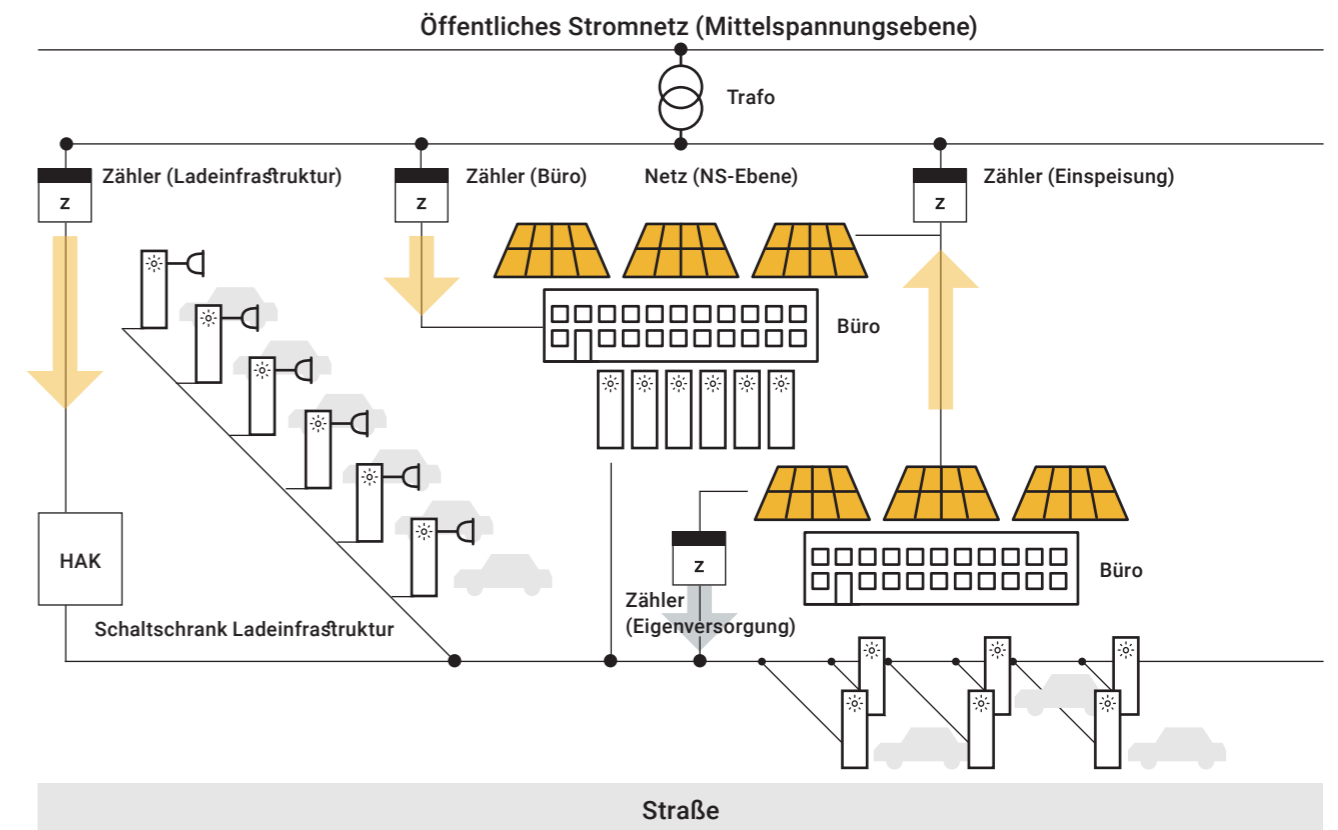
Öffentliches Stromnetz (Mittelspannungsebene)

Trafo

Zähler (Ladeinfrastruktur)

z

Zähler (Büro)

z

Netz (NS-Ebene)

Zähler (Einspeisung)

z

Büro

HAK

Schaltschrank Ladeinfrastruktur

z

Zähler (Eigenversorgung)

Büro

Straße